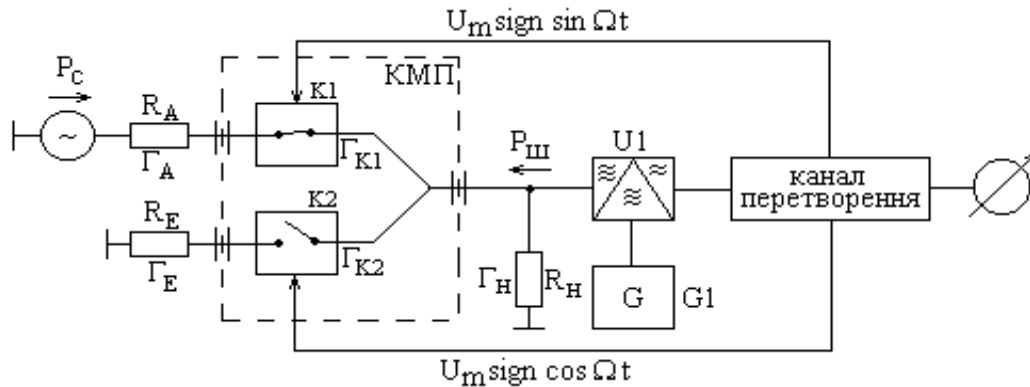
$U_m \text{sign} \sin \Omega t$

$P_C$

$R_A$

$\Gamma_A$

K1

КМП

$\Gamma_{K1}$

$R_E$

$\Gamma_E$

K2

$\Gamma_{K2}$

$P_Ш$

U1

$\Gamma_H$

$R_H$

G

G1

канал перетворення

$U_m \text{sign} \cos \Omega t$